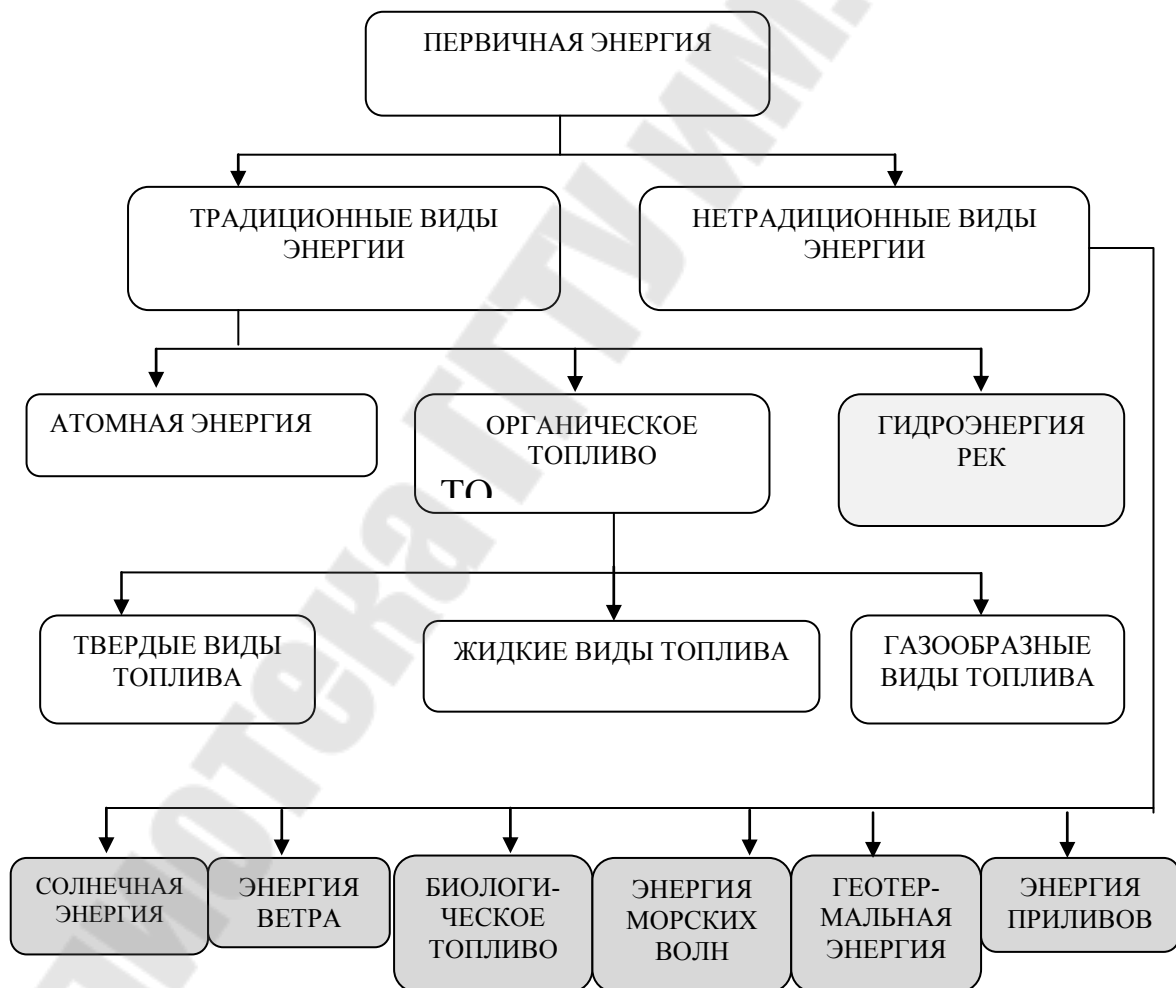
ПЕРВИЧНАЯ ЭНЕРГИЯ

ТРАДИЦИОННЫЕ ВИДЫ ЭНЕРГИИ

НЕТРАДИЦИОННЫЕ ВИДЫ ЭНЕРГИИ

АТОМНАЯ ЭНЕРГИЯ

ОРГАНИЧЕСКОЕ ТОПЛИВО

ТО

ГИДРОЭНЕРГИЯ РЕК

ТВЕРДЫЕ ВИДЫ ТОПЛИВА

ЖИДКИЕ ВИДЫ ТОПЛИВА

ГАЗООБРАЗНЫЕ ВИДЫ ТОПЛИВА

СОЛНЕЧНАЯ ЭНЕРГИЯ

ЭНЕРГИЯ ВЕТРА

БИОЛОГИЧЕСКОЕ ТОПЛИВО

ЭНЕРГИЯ МОРСКИХ ВОЛН

ГЕОТЕРМАЛЬНАЯ ЭНЕРГИЯ

ЭНЕРГИЯ ПРИЛИВОВ